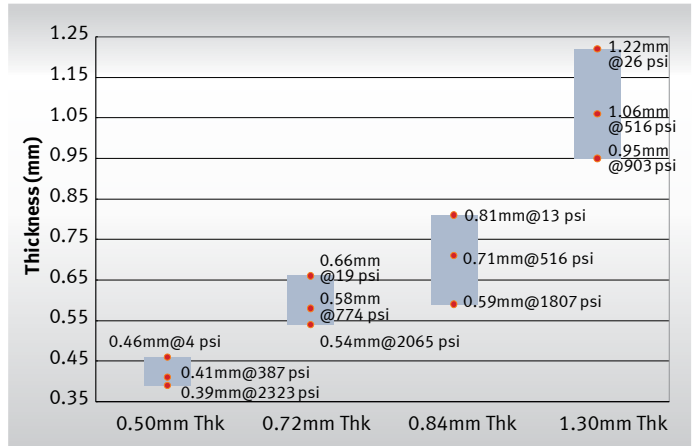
Thickness (mm)

1.25
1.15
1.05
0.95
0.85
0.75
0.65
0.55
0.45
0.35

1.22mm @26 psi
1.06mm @516 psi
0.95mm @903 psi

0.81mm@13 psi
0.71mm@516 psi
0.59mm@1807 psi

0.66mm @19 psi
0.58mm @774 psi
0.54mm@2065 psi

0.46mm@4 psi
0.41mm@387 psi
0.39mm@2323 psi

0.50mm Thk
0.72mm Thk
0.84mm Thk
1.30mm Thk